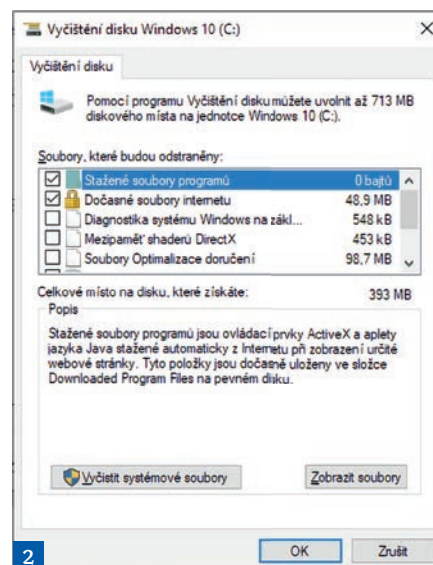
Vyčištění disku Windows 10 (C:)

Vyčištění disku

Pomocí programu Vyčištění disku můžete uvolnit až 713 MB diskového místa na jednotce Windows 10 (C:).

Soubory, které budou odstraněny:

| | | |
|---|---|---|
| ☑ | Stažené soubory programů | 0 bajtů |
| ☑ | Dočasné soubory internetu | 48,9 MB |
| ☐ | Diagnostika systému Windows na zákl... | 548 kB |
| ☐ | Mezipaměť shaderů DirectX | 453 kB |
| ☐ | Soubory Optimalizace doručení | 98,7 MB |

Celkové místo na disku, které získáte: 393 MB

Popis

Stažené soubory programů jsou ovládací prvky ActiveX a aplety jazyka Java stažené automaticky z Internetu při zobrazení určité webové stránky. Tyto položky jsou dočasně uloženy ve složce Downloaded Program Files na pevném disku.

Vyčistit systémové soubory

Zobrazit soubory

2

OK

Zrušit